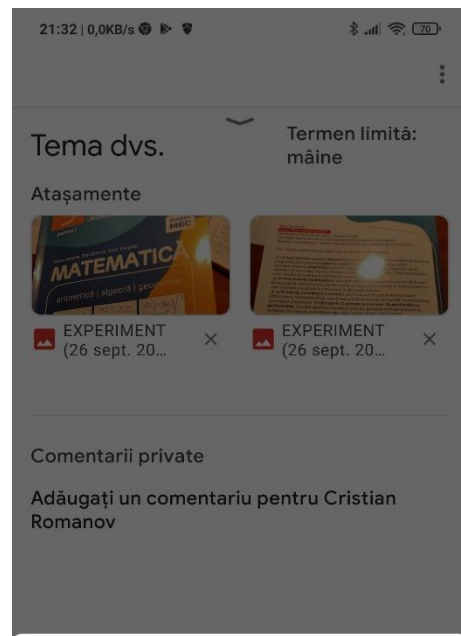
21:32 | 0,0KB/s

70

Tema dvs.

Termen limită: mâine

Atașamente

MATEMATICĂ

aritmetică | algebră | geom

MEC

EXPERIMENT (26 sept. 20...

EXPERIMENT (26 sept. 20...

Comentarii private

Adăugați un comentariu pentru Cristian Romanov